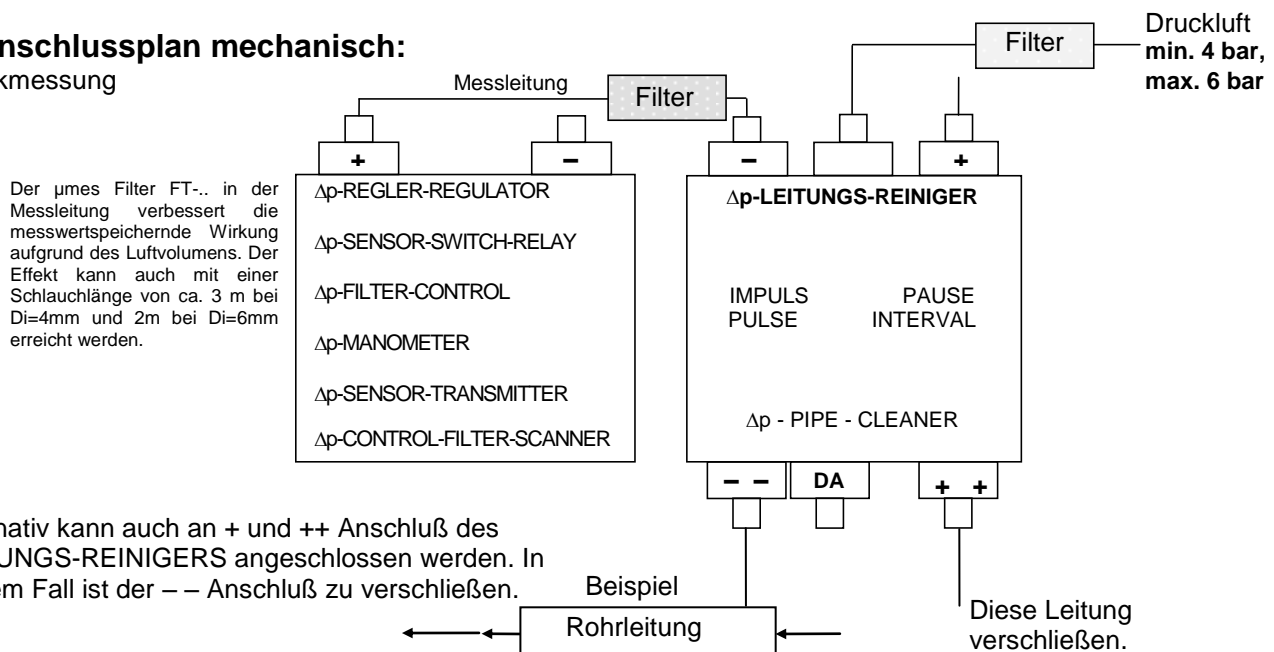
nschlussplan mechanisch:
kmessung

Messleitung

Filter

Filter

Druckluft
min. 4 bar,
max. 6 bar

+ –

– +

Der µmes Filter FT-.. in der Messleitung verbessert die messwertspeichernde Wirkung aufgrund des Luftvolumens. Der Effekt kann auch mit einer Schlauchlänge von ca. 3 m bei Di=4mm und 2m bei Di=6mm erreicht werden.

$\Delta$p-REGLER-REGULATOR

$\Delta$p-SENSOR-SWITCH-RELAY

$\Delta$p-FILTER-CONTROL

$\Delta$p-MANOMETER

$\Delta$p-SENSOR-TRANSMITTER

$\Delta$p-CONTROL-FILTER-SCANNER

$\Delta$p-LEITUNGS-REINIGER

IMPULS
PULSE

PAUSE
INTERVAL

$\Delta$p - PIPE - CLEANER

– – DA + +

native kann auch an + und ++ Anschluß des
UNGS-REINIGERS angeschlossen werden. In
em Fall ist der – – Anschluß zu verschließen.

Beispiel

Rohrleitung

Diese Leitung
verschließen.